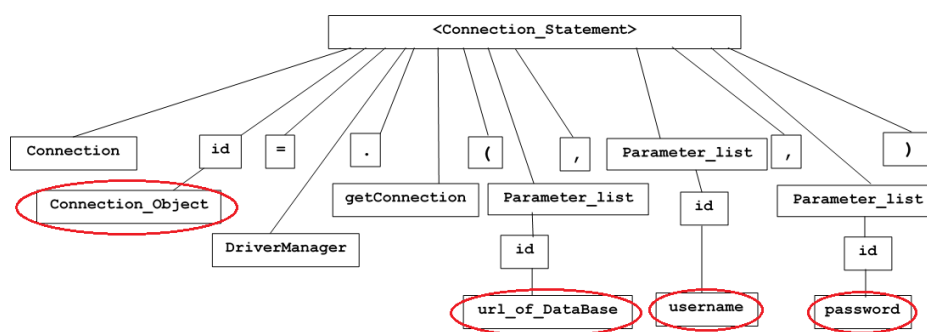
<Connection_Statement>

Connection

id

Connection_Object

=

DriverManager

.

getConnection

(

Parameter_list

id

url_of_DataBase

,

Parameter_list

id

username

,

Parameter_list

id

password

)